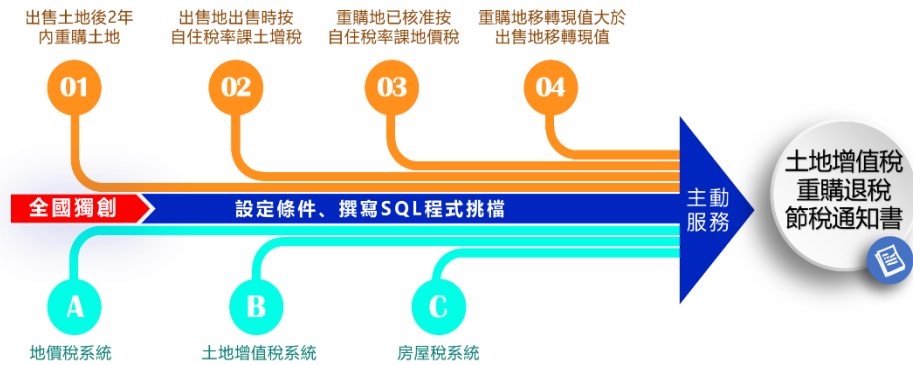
出售土地後2年內重購土地

01

出售地出售時按自住稅率課土增稅

02

重購地已核准按自住稅率課地價稅

03

重購地移轉現值大於出售地移轉現值

04

全國獨創

設定條件、撰寫SQL程式挑檔

主動服務

土地增值稅重購退稅節稅通知書

A

地價稅系統

B

土地增值稅系統

C

房屋稅系統